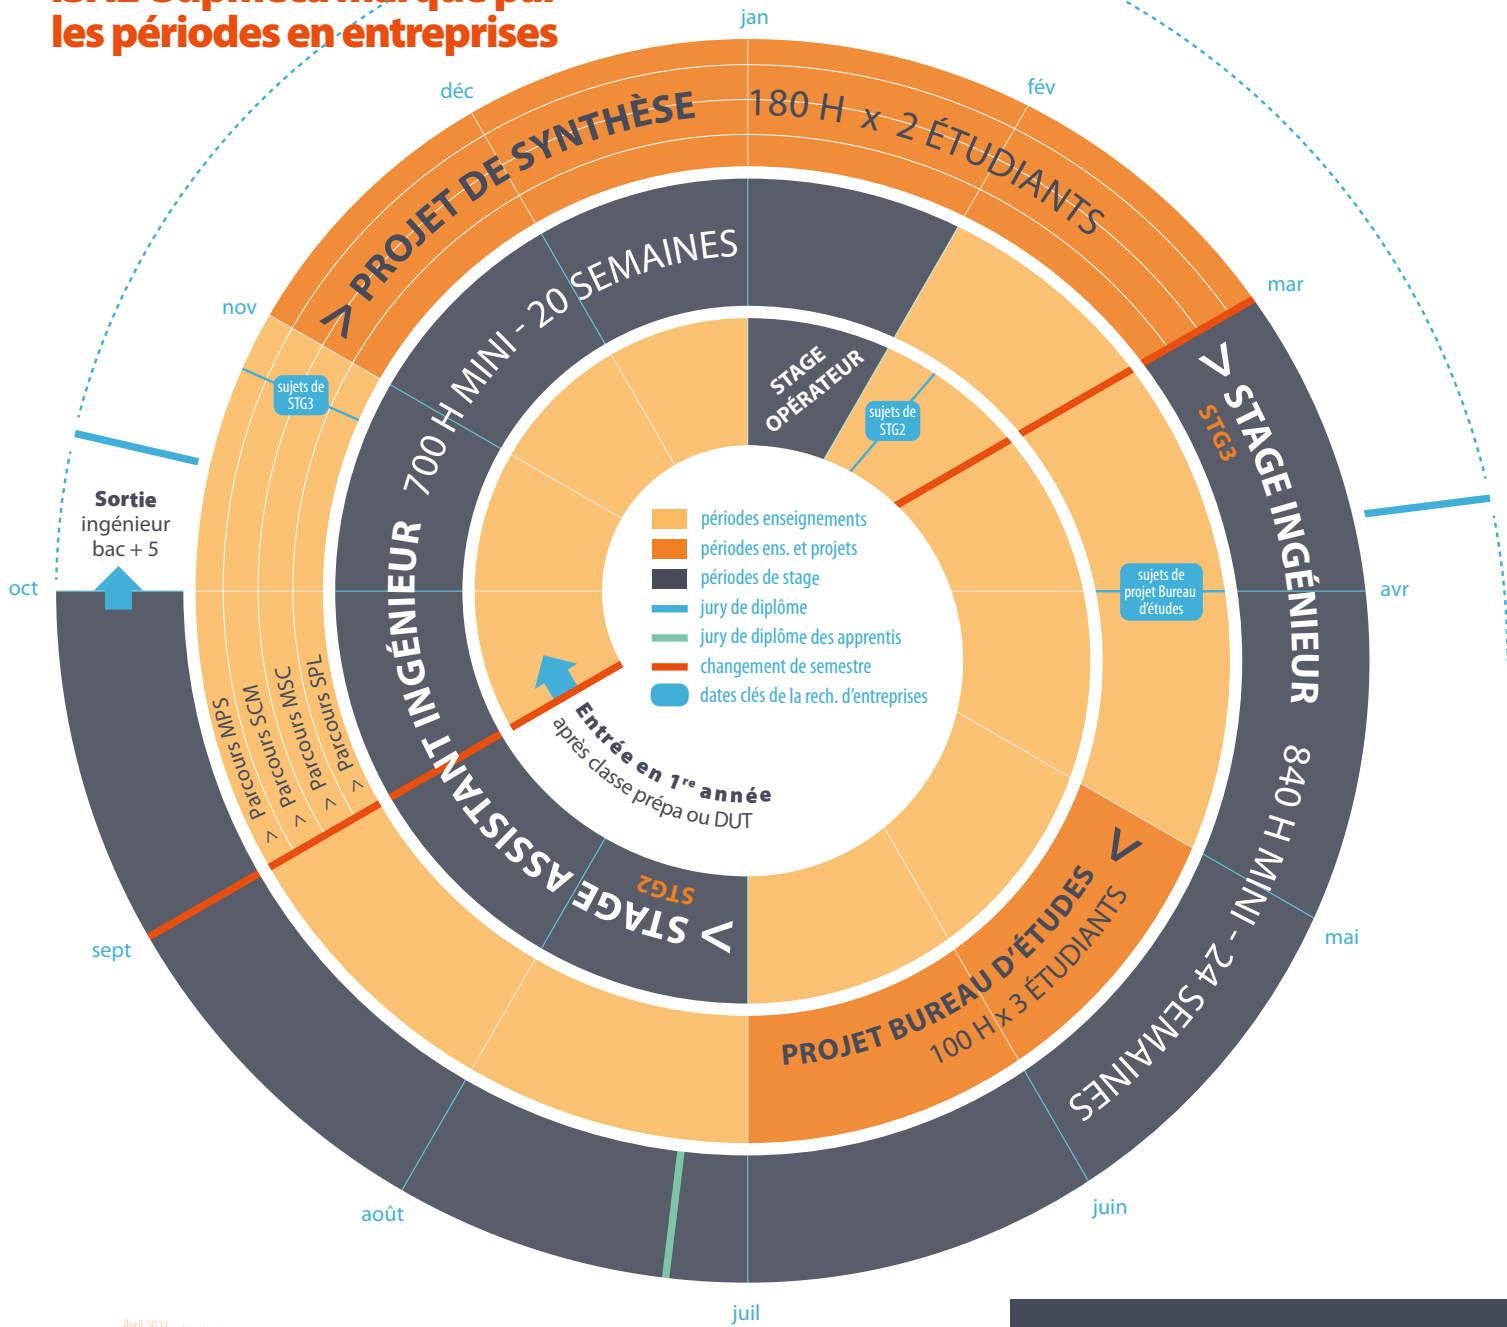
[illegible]
les périodes en entreprises

jan
fév
mar
avr
mai
juin
juil
août
sept
oct
nov
déc

> PROJET DE SYNTHÈSE
180 H x 2 ÉTUDIANTS

700 H MINI - 20 SEMAINES
STAGE INGÉNIEUR

STAGE OPÉRATEUR

sujets de STG2

> STAGE INGÉNIEUR
STG3
840 H MINI - 24 SEMAINES

sujets de projet Bureau d'études

sujets de STG3

Sortie
ingénieur
bac + 5

> Parcours MPS
> Parcours SCM
> Parcours MSC
> Parcours SPL

STAGE ASSISTANT INGÉNIEUR
> STAGE
STG2

> PROJET BUREAU D'ÉTUDES
100 H x 3 ÉTUDIANTS

Entrée en 1re année
après classe prépa ou DUT

périodes enseignements
périodes ens. et projets
périodes de stage
jury de diplôme
jury de diplôme des apprentis
changement de semestre
dates clés de la rech. d'entreprises

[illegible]